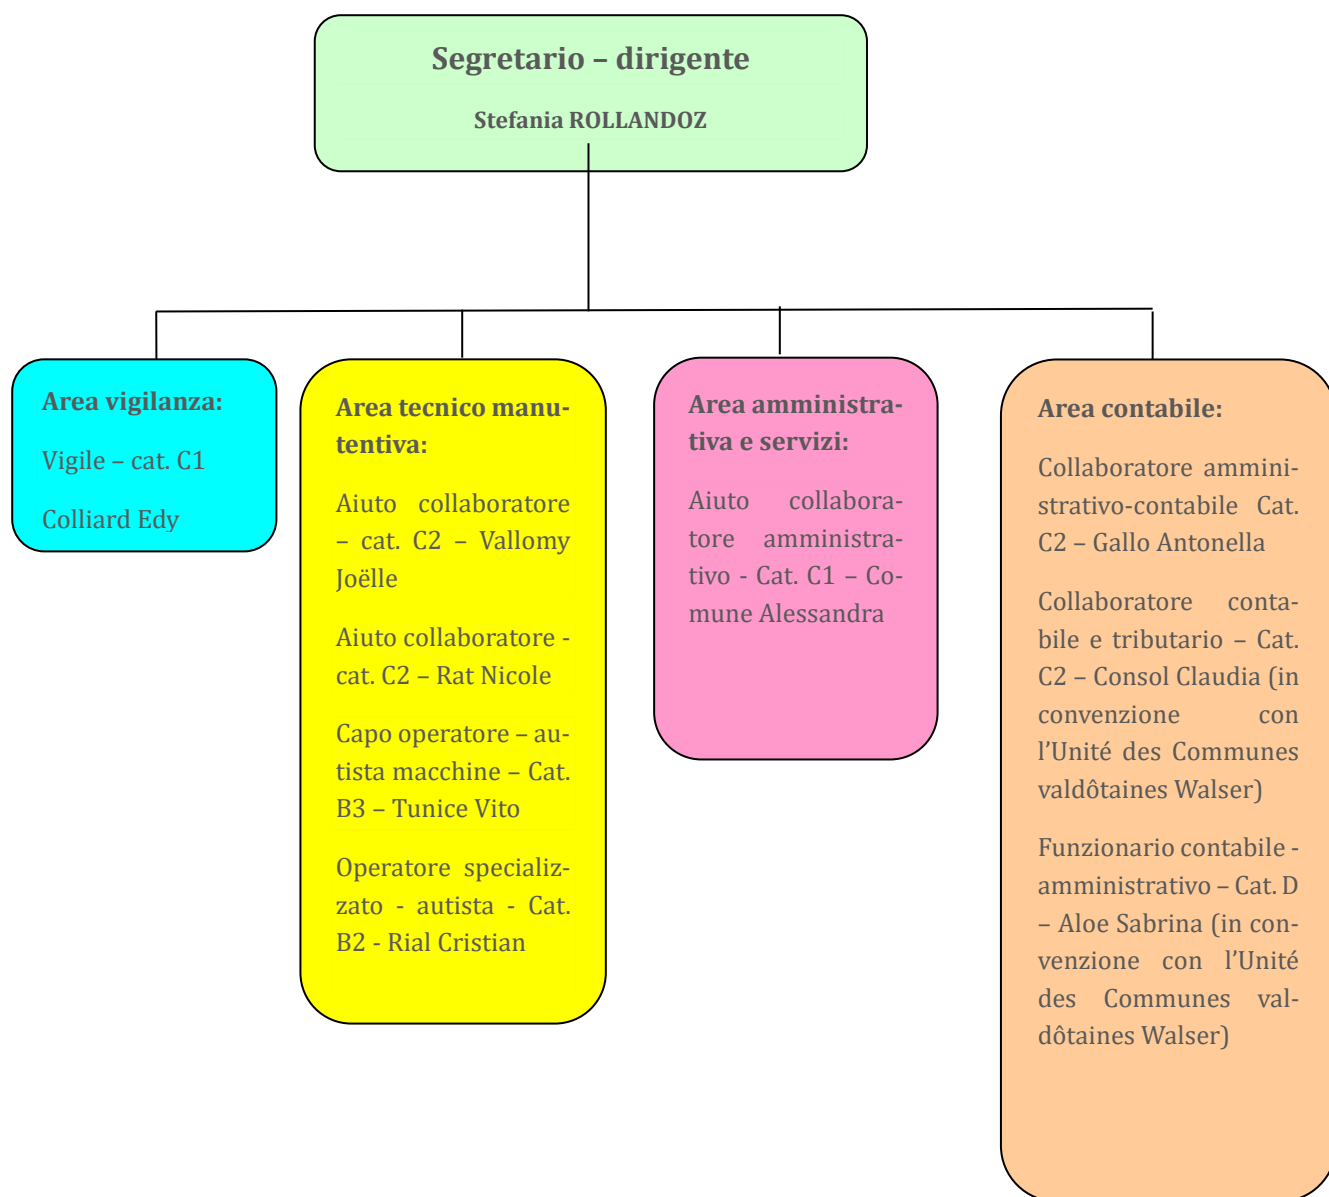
Segretario – dirigente

Stefania ROLLANDOZ

Area vigilanza:

Vigile – cat. C1

Colliard Edy

Area tecnico manutentiva:

Aiuto collaboratore – cat. C2 – Vallomy Joëlle

Aiuto collaboratore - cat. C2 – Rat Nicole

Capo operatore – autista macchine – Cat. B3 – Tunice Vito

Operatore specializzato - autista - Cat. B2 - Rial Cristian

Area amministrativa e servizi:

Aiuto collaboratore amministrativo - Cat. C1 – Comune Alessandra

Area contabile:

Collaboratore amministrativo-contabile Cat. C2 – Gallo Antonella

Collaboratore contabile e tributario – Cat. C2 – Consol Claudia (in convenzione con l'Unité des Communes valdôtaines Walser)

Funzionario contabile - amministrativo – Cat. D – Aloe Sabrina (in convenzione con l'Unité des Communes valdôtaines Walser)